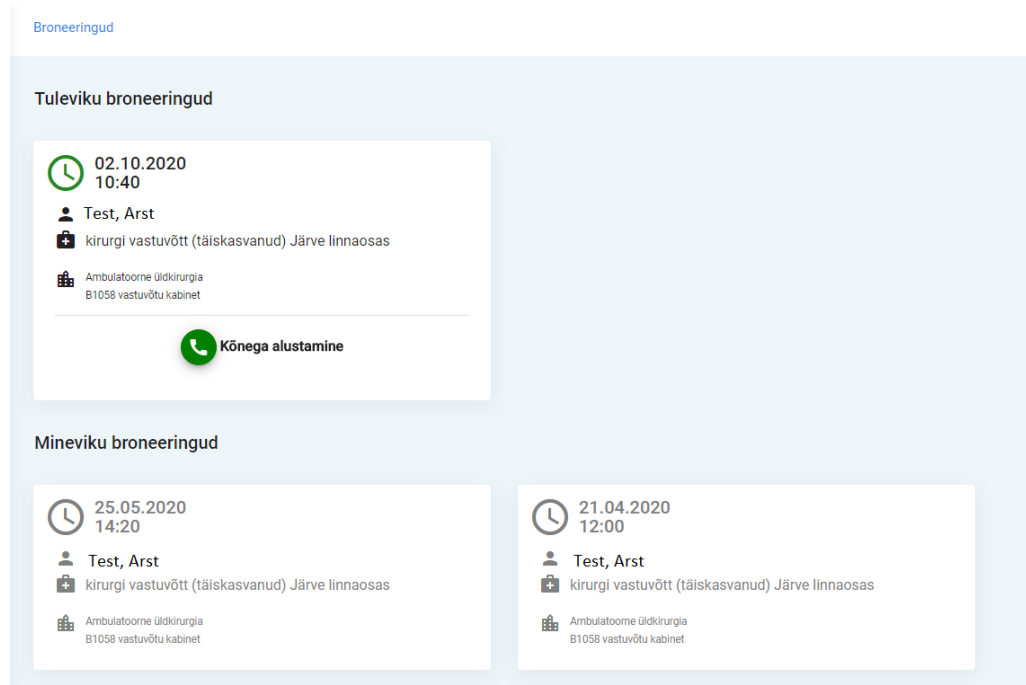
Broneeringud

Tuleviku broneeringud

02.10.2020
10:40

Test, Arst

kirurgi vastuvõtt (täiskasvanud) Järve linnaosas

Ambulatoorne üldkirurgia
B1058 vastuvõtu kabinet

Kõnega alustamine

Mineviku broneeringud

25.05.2020
14:20

Test, Arst

kirurgi vastuvõtt (täiskasvanud) Järve linnaosas

Ambulatoorne üldkirurgia
B1058 vastuvõtu kabinet

21.04.2020
12:00

Test, Arst

kirurgi vastuvõtt (täiskasvanud) Järve linnaosas

Ambulatoorne üldkirurgia
B1058 vastuvõtu kabinet